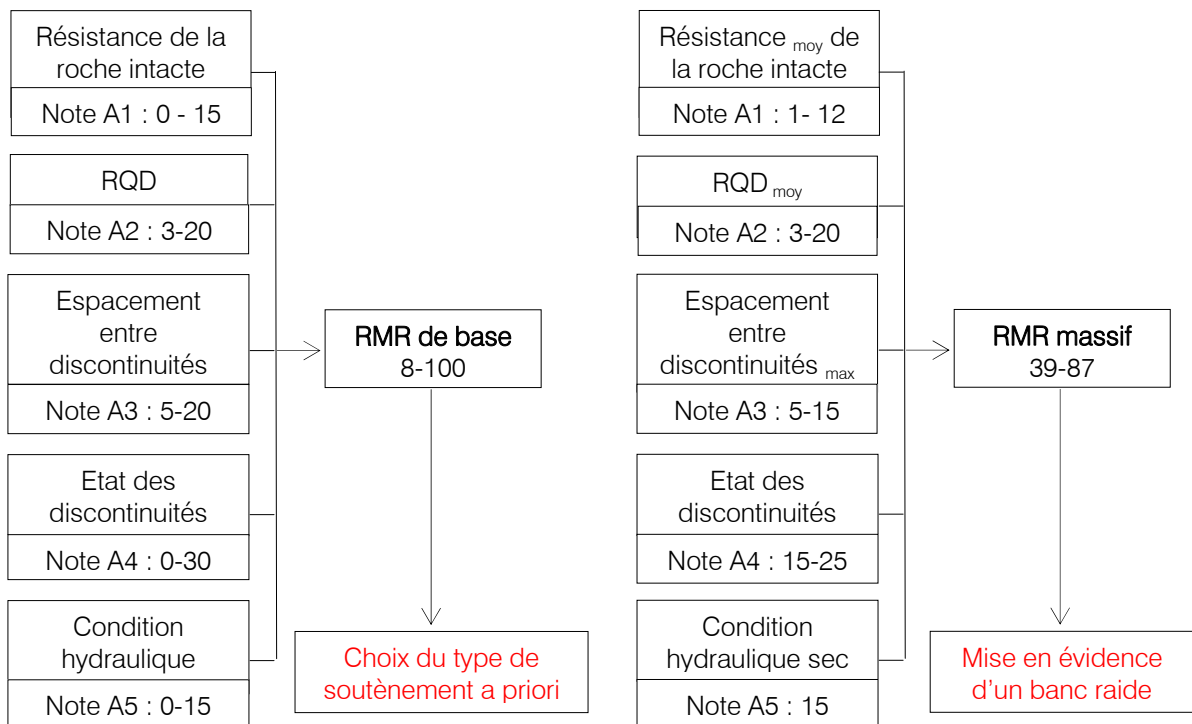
Résistance de la roche intacte

Note A1 : 0 - 15

RQD

Note A2 : 3-20

Espacement entre discontinuités

Note A3 : 5-20

Etat des discontinuités

Note A4 : 0-30

Condition hydraulique

Note A5 : 0-15

RMR de base
8-100

Choix du type de soutènement a priori

Résistance $_{moy}$ de la roche intacte

Note A1 : 1- 12

RQD $_{moy}$

Note A2 : 3-20

Espacement entre discontinuités $_{max}$

Note A3 : 5-15

Etat des discontinuités

Note A4 : 15-25

Condition hydraulique sec

Note A5 : 15

RMR massif
39-87

Mise en évidence d'un banc raide